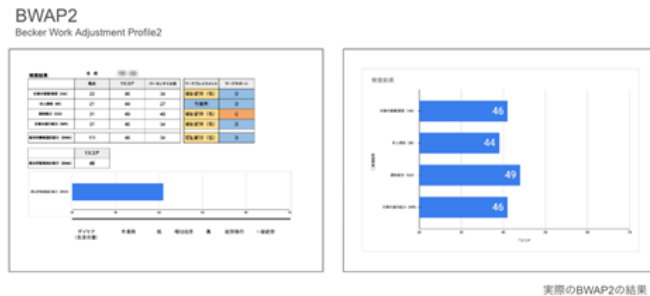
BWAP2
Becker Work Adjustment Profile2

検査結果

| | 粗点 | T スコア | パーセンタイル値 | ワークプレイスメント | サポート |
|---|---|---|---|---|---|
| 仕事の習慣/態度 | 22 | 46 | 34 | | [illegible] |
| 対人関係 | 21 | 44 | 27 | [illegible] | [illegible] |
| 認知能力 | 37 | 49 | 46 | | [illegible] |
| 仕事の遂行能力 | 37 | 46 | 34 | | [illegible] |
| 総合的職業適応能力 | 117 | 46 | 34 | | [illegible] |

検査結果

46
44
49
46

実際のBWAP2の結果